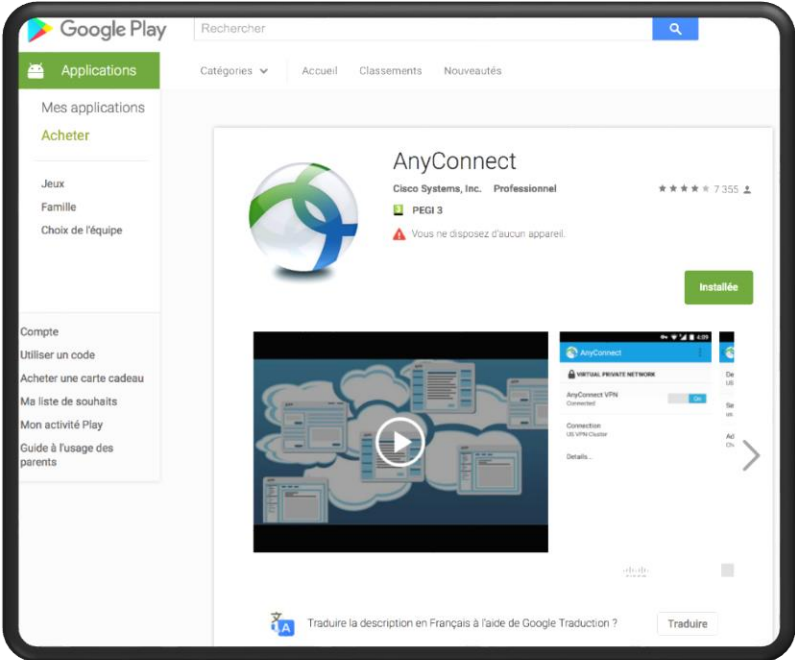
Google Play

Rechercher

Applications

Catégories

Accueil

Classements

Nouveautés

Mes applications

Acheter

Jeux

Famille

Choix de l'équipe

Compte

Utiliser un code

Acheter une carte cadeau

Ma liste de souhaits

Mon activité Play

Guide à l'usage des parents

AnyConnect

Cisco Systems, Inc. Professionnel

7 355

PEGI 3

Vous ne disposez d'aucun appareil.

Installée

4:09

AnyConnect

VIRTUAL PRIVATE NETWORK

AnyConnect VPN

Connected

Connection

US VPN Cluster

Details...

Traduire la description en Français à l'aide de Google Traduction ?

Traduire